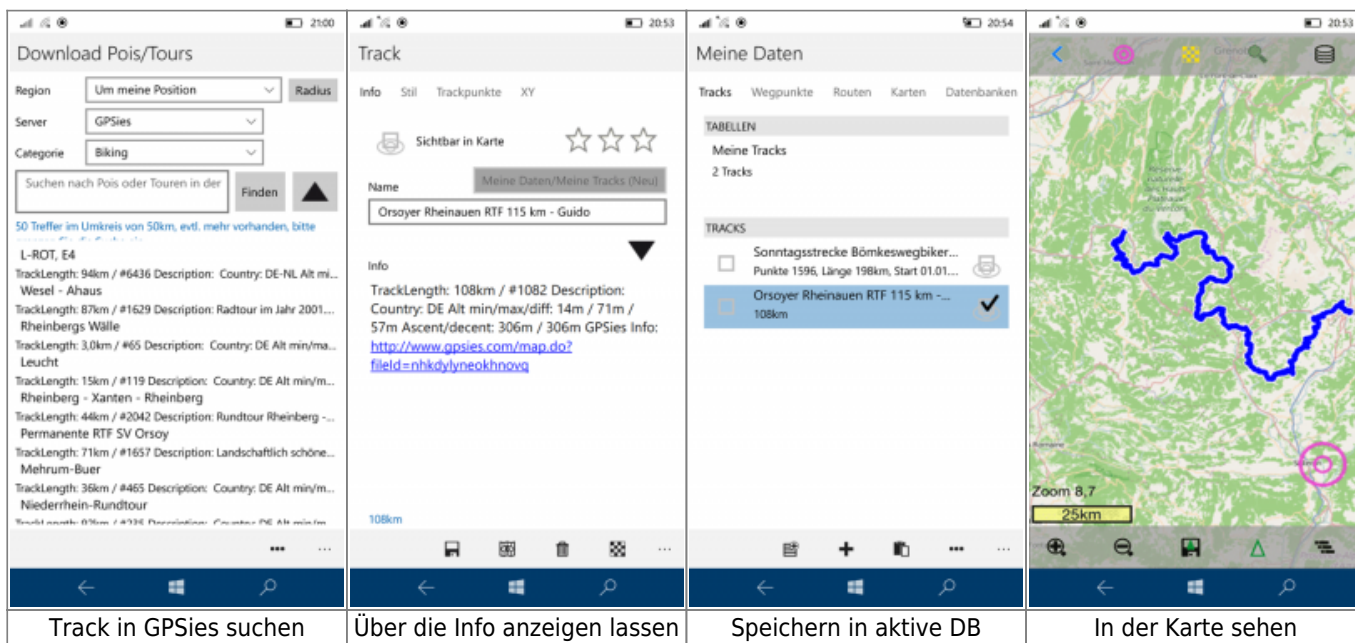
21:00

Download Pois/Tours

Region Um meine Position Radius

Server GPSies

Categorie Biking

Suchen nach Pois oder Touren in der Finden

50 Treffer im Umkreis von 50km, evtl. mehr vorhanden, bitte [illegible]

L-ROT, E4
TrackLength: 94km / #6436 Description: Country: DE-NL Alt mi...
Wesel - Ahaus
TrackLength: 87km / #1629 Description: Radtour im Jahr 2001...
Rheinbergs Wälle
TrackLength: 3,0km / #65 Description: Country: DE Alt min/ma...
Leucht
TrackLength: 15km / #119 Description: Country: DE Alt min/m...
Rheinberg - Xanten - Rheinberg
TrackLength: 44km / #2042 Description: Rundtour Rheinberg -...
Permanente RTF SV Orsoy
TrackLength: 71km / #1657 Description: Landschaftlich schöne...
Mehrum-Buer
TrackLength: 36km / #465 Description: Country: DE Alt min/m...
Niederrhein-Rundtour
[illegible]

••• ...

20:53

Track

Info Stil Trackpunkte XY

Sichtbar in Karte

Meine Daten/Meine Tracks (Neu)

Name

Orsoyer Rheinauen RTF 115 km - Guido

Info

TrackLength: 108km / #1082 Description: Country: DE Alt min/max/diff: 14m / 71m / 57m Ascent/decent: 306m / 306m GPSies Info: http://www.gpsies.com/map.do?fileId=nhkdylyneokhnovq

108km

...

20:54

Meine Daten

Tracks Wegpunkte Routen Karten Datenbanken

TABELLEN

Meine Tracks
2 Tracks

TRACKS

Sonntagsstrecke Bömkeswegbiker...
Punkte 1596, Länge 198km, Start 01.01...

Orsoyer Rheinauen RTF 115 km -...
108km

••• ...

20:53

Zoom 8,7
25km

Track in GPSies suchen | Über die Info anzeigen lassen | Speichern in aktive DB | In der Karte sehen